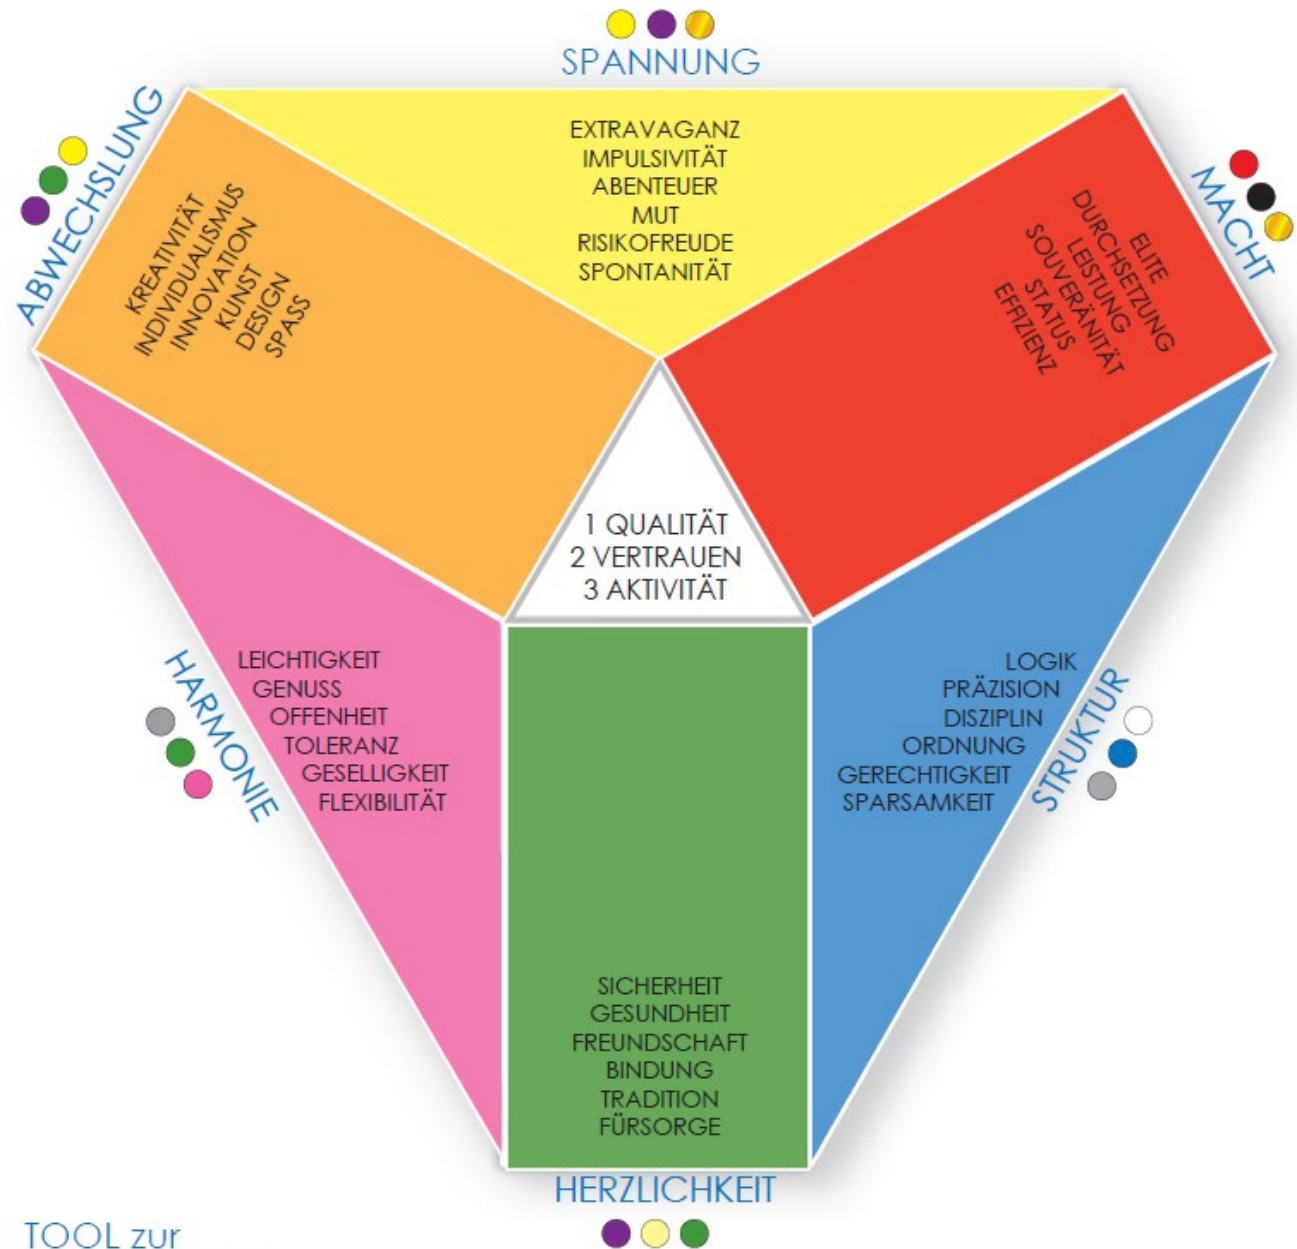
SPANNUNG

EXTRAVAGANZ
IMPULSIVITÄT
ABENTEUER
MUT
RISIKOFREUDE
SPONTANITÄT

ABWECHSLUNG

KREATIVITÄT
INDIVIDUALISMUS
INNOVATION
KUNST
DESIGN
SPASS

MACHT

ELITE
DURCHSETZUNG
LEISTUNG
SOUVERÄNITÄT
STATUS
EFFIZIENZ

1 QUALITÄT
2 VERTRAUEN
3 AKTIVITÄT

HARMONIE

LEICHTIGKEIT
GENUSS
OFFENHEIT
TOLERANZ
GESELLIGKEIT
FLEXIBILITÄT

STRUKTUR

LOGIK
PRÄZISION
DISZIPLIN
ORDNUNG
GERECHTIGKEIT
SPARSAMKEIT

SICHERHEIT
GESUNDHEIT
FREUNDSCHAFT
BINDUNG
TRADITION
FÜRSORGE

HERZLICHKEIT

TOOL zur